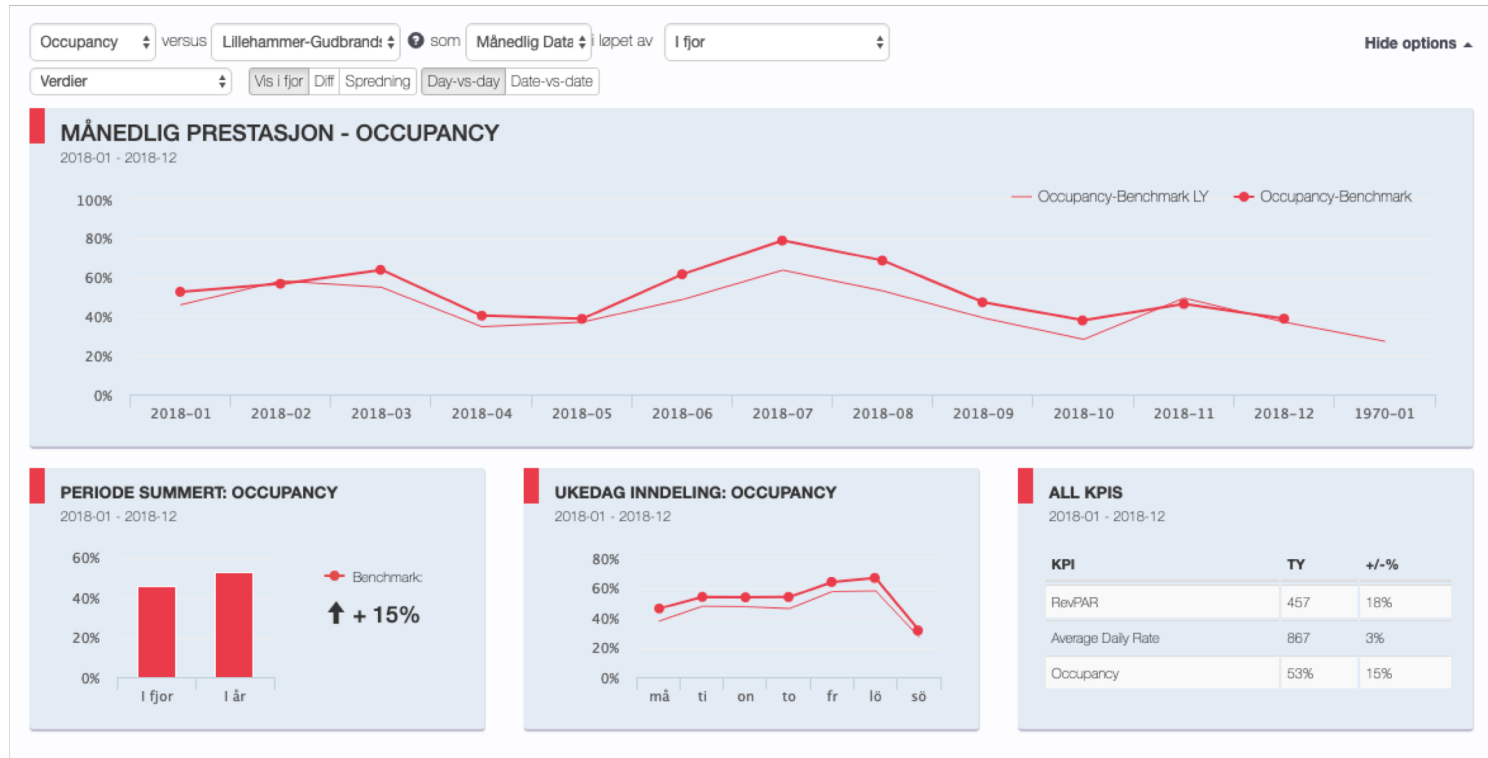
Occupancy versus Lillehammer-Gudbrands som Månedlig Data i løpet av I fjor

Hide options

Verdier

Vis i fjor Diff Spredning Day-vs-day Date-vs-date

MÅNEDLIG PRESTASJON - OCCUPANCY
2018-01 - 2018-12

Occupancy-Benchmark LY Occupancy-Benchmark

100%
80%
60%
40%
20%
0%

2018-01 2018-02 2018-03 2018-04 2018-05 2018-06 2018-07 2018-08 2018-09 2018-10 2018-11 2018-12 1970-01

PERIODE SUMMERT: OCCUPANCY
2018-01 - 2018-12

60%
40%
20%
0%

I fjor I år

Benchmark:
+ 15%

UKEDAG INNDELING: OCCUPANCY
2018-01 - 2018-12

80%
60%
40%
20%
0%

må ti on to fr lö sö

ALL KPIS
2018-01 - 2018-12

| KPI | TY | +/-% |
|---|---|---|
| RevPAR | 457 | 18% |
| Average Daily Rate | 867 | 3% |
| Occupancy | 53% | 15% |